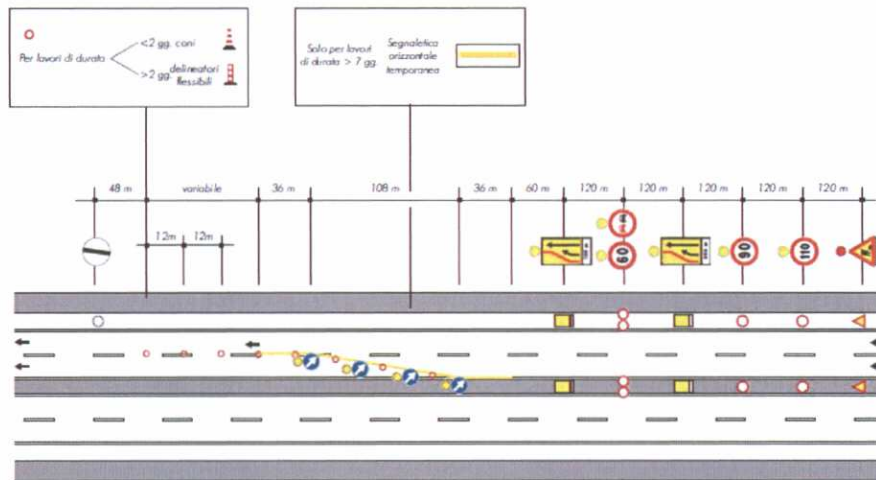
Per lavori di durata <2 gg. coni
>2 gg. delineatori flessibili

Solo per lavori di durata > 7 gg.
Segnaletica orizzontale temporanea

48 m
variabile
36 m
108 m
36 m
60 m
120 m
120 m
120 m
120 m
120 m

12m
12m

60
90
110